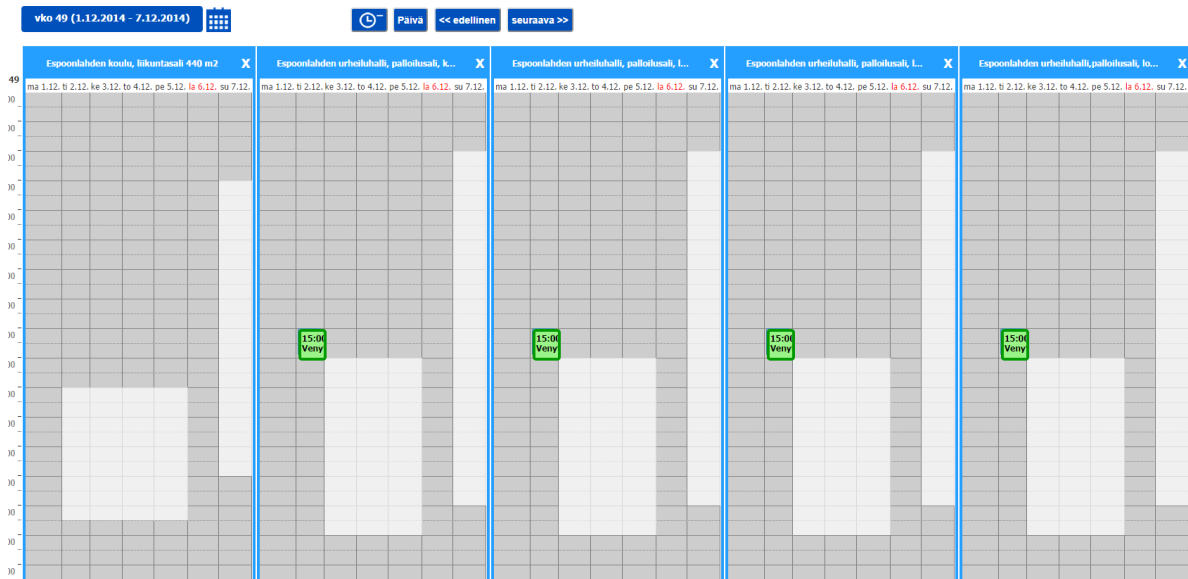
vko 49 (1.12.2014 - 7.12.2014)

Päivä

<< edellinen

seuraava >>

49

Espoonlahden koulu, liikuntasali 440 m2 X

ma 1.12. ti 2.12. ke 3.12. to 4.12. pe 5.12. la 6.12. su 7.12.

Espoonlahden urheiluhalli, palloilusali, k... X

ma 1.12. ti 2.12. ke 3.12. to 4.12. pe 5.12. la 6.12. su 7.12.

15:00 Veny

Espoonlahden urheiluhalli, palloilusali, l... X

ma 1.12. ti 2.12. ke 3.12. to 4.12. pe 5.12. la 6.12. su 7.12.

15:00 Veny

Espoonlahden urheiluhalli, palloilusali, l... X

ma 1.12. ti 2.12. ke 3.12. to 4.12. pe 5.12. la 6.12. su 7.12.

15:00 Veny

Espoonlahden urheiluhalli,palloilusali, lo... X

ma 1.12. ti 2.12. ke 3.12. to 4.12. pe 5.12. la 6.12. su 7.12.

15:00 Veny